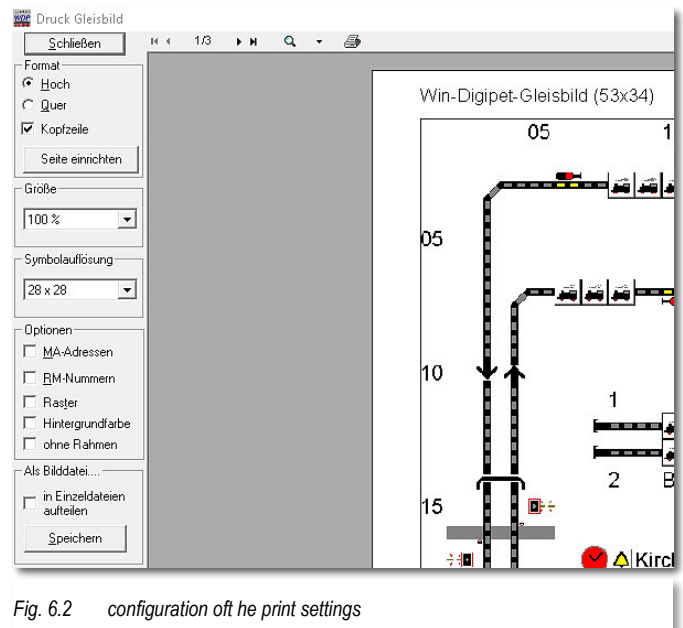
Druck Gleisbild

Schließen

1/3

Format
Hoch
Quer
Kopfzeile
Seite einrichten

Größe
100 %

Symbolauflösung
28 x 28

Optionen
MA-Adressen
RM-Nummern
Raster
Hintergrundfarbe
ohne Rahmen

Als Bilddatei....
in Einzeldateien aufteilen
Speichern

Win-Digipet-Gleisbild (53x34)

05

1

05

10

1

2

B

15

Kirc

Fig. 6.2 configuration oft he print settings